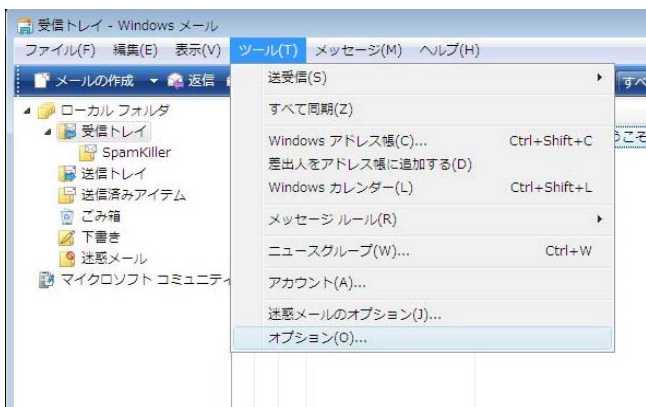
受信トレイ - Windows メール

ファイル(F) 編集(E) 表示(V) ツール(T) メッセージ(M) ヘルプ(H)

メールの作成 ▾ 返信 すべ

ローカル フォルダ
受信トレイ
SpamKiller
送信トレイ
送信済みアイテム
ごみ箱
下書き
迷惑メール
マイクロソフト コミュニティ

うこそ

送受信(S)
すべて同期(Z)
Windows アドレス帳(C)... Ctrl+Shift+C
差出人をアドレス帳に追加する(D)
Windows カレンダー(L) Ctrl+Shift+L
メッセージ ルール(R)
ニュースグループ(W)... Ctrl+W
アカウント(A)...
迷惑メールのオプション(J)...
オプション(O)...